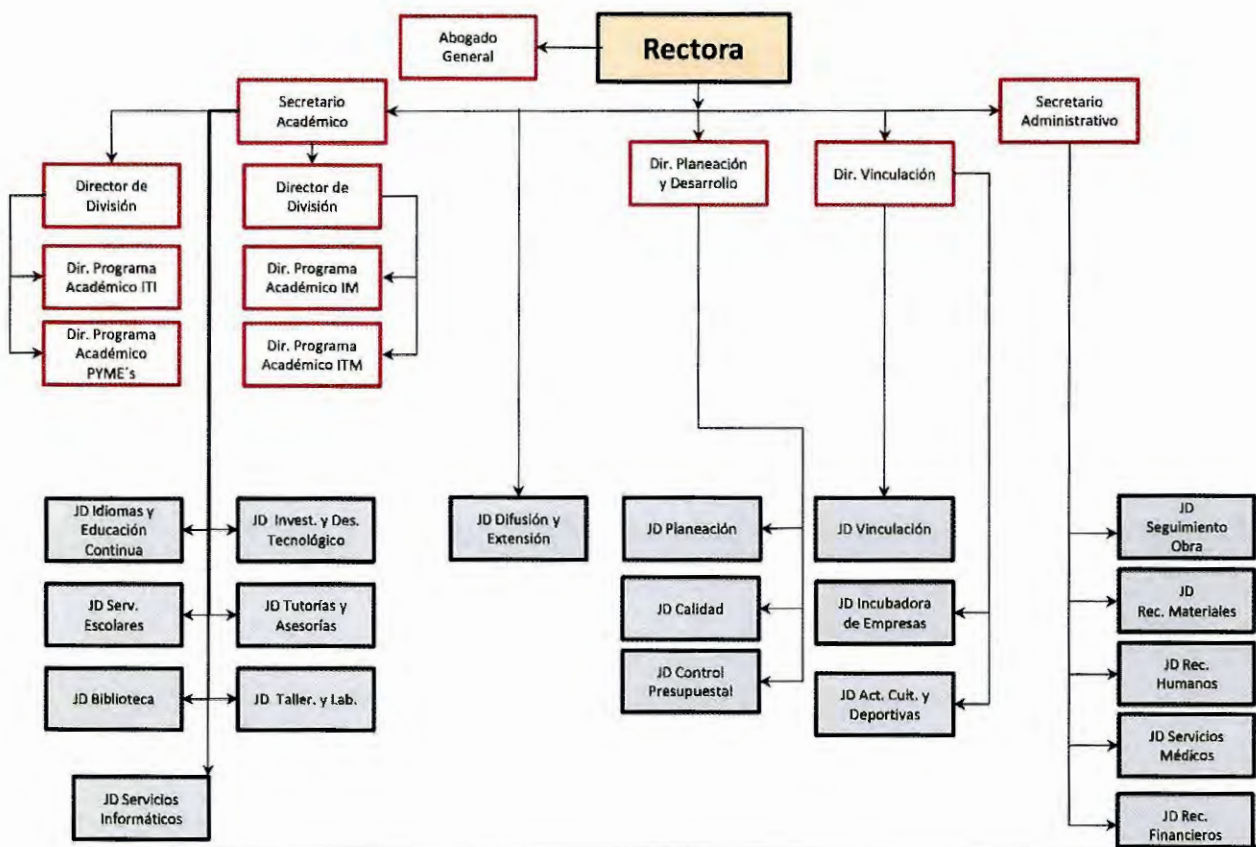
Abogado General

Rectora

Secretario Académico

Secretario Administrativo

Dir. Planeación y Desarrollo

Dir. Vinculación

Director de División

Director de División

Dir. Programa Académico ITI

Dir. Programa Académico IM

Dir. Programa Académico PYME´s

Dir. Programa Académico ITM

JD Idiomas y Educación Continua

JD Invest. y Des. Tecnológico

JD Difusión y Extensión

JD Planeación

JD Vinculación

JD Seguimiento Obra

JD Serv. Escolares

JD Tutorías y Asesorías

JD Calidad

JD Incubadora de Empresas

JD Rec. Materiales

JD Biblioteca

JD Taller. y Lab.

JD Control Presupuestal

JD Act. Cult. y Deportivas

JD Rec. Humanos

JD Servicios Médicos

JD Servicios Informáticos

JD Rec. Financieros